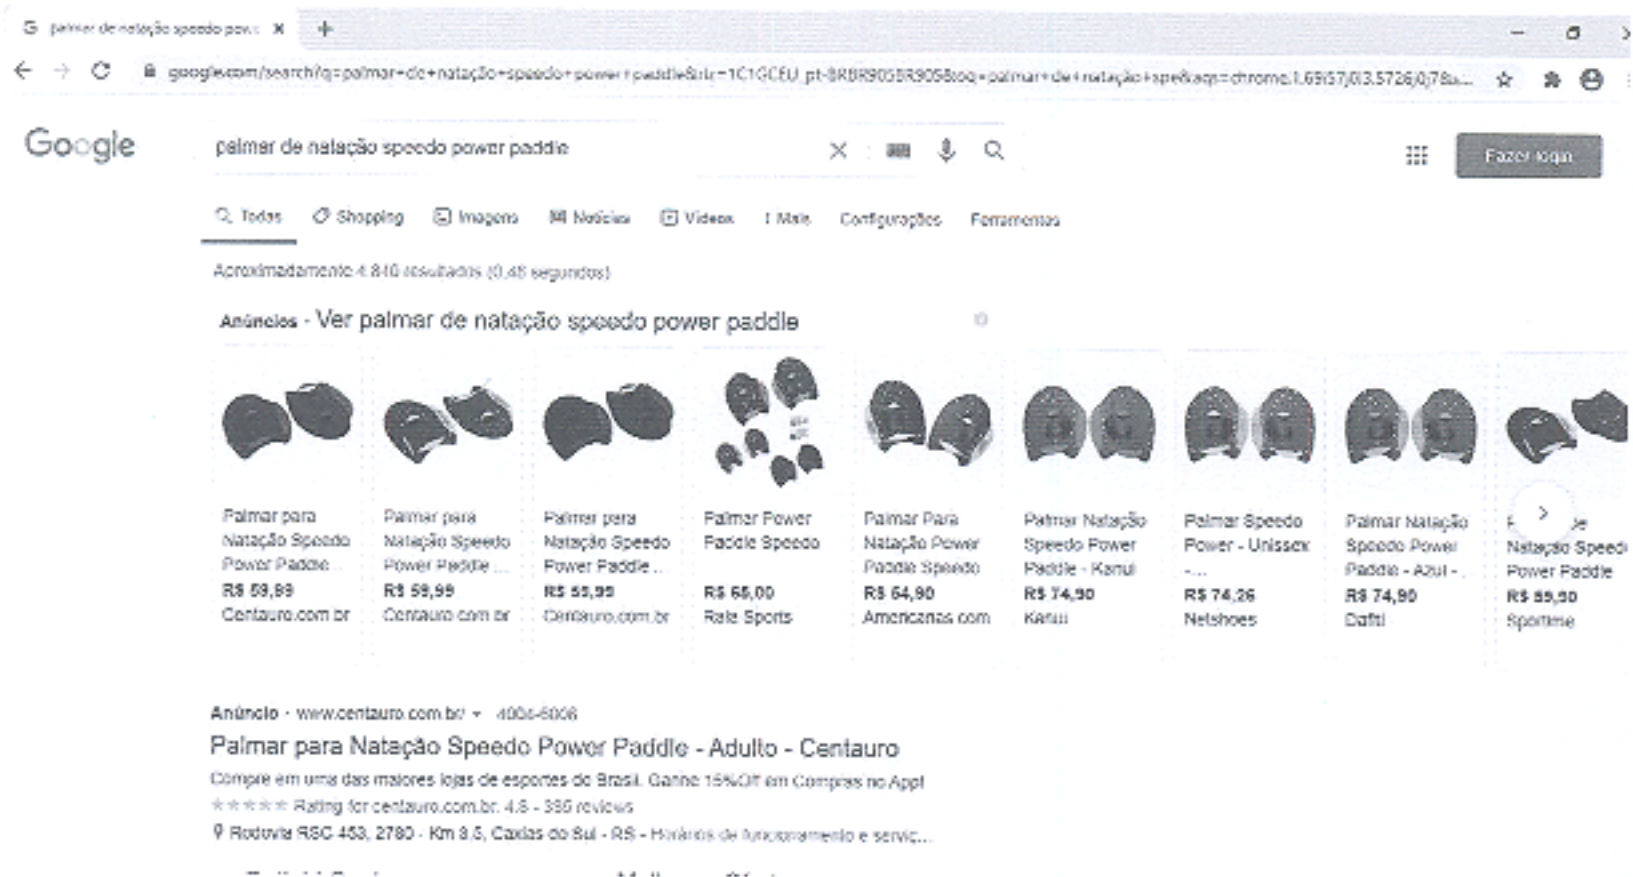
palmar de natação speedo pow... ×

google.com/search?q=palmar+de+natação+speedo+power+paddle&rlz=1C1GCEU_pt-BRBR905BR905&oq=palmar+de+natação+spe&aqs=chrome.1.69i57j0l3.5726j0j7&...

Google

palmar de natação speedo power paddle

Fazer login

Todas Shopping Imagens Notícias Vídeos Mais Configurações Ferramentas

Aproximadamente 4.840 resultados (0,48 segundos)

Anúncios · Ver palmar de natação speedo power paddle

Palmar para Natação Speedo Power Paddle ... R$ 59,99 Centauro.com.br

Palmar para Natação Speedo Power Paddle ... R$ 59,99 Centauro.com.br

Palmar para Natação Speedo Power Paddle ... R$ 59,99 Centauro.com.br

Palmar Power Paddle Speedo R$ 65,00 Rale Sports

Palmar Para Natação Power Paddle Speedo R$ 64,90 Americanas.com

Palmar Natação Speedo Power Paddle - Kanui R$ 74,90 Kanui

Palmar Speedo Power - Unissex -... R$ 74,26 Netshoes

Palmar Natação Speedo Power Paddle - Azul - ... R$ 74,90 Dafiti

P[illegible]e Natação Speedo Power Paddle R$ 89,90 Sportime

Anúncio · www.centauro.com.br · 4004-6006

Palmar para Natação Speedo Power Paddle - Adulto - Centauro

Compre em uma das maiores lojas de esportes do Brasil. Ganhe 15%Off em Compras no App!

★★★★★ Rating for centauro.com.br: 4,8 - 395 reviews

Rodovia RSC 453, 2780 - Km 3,5, Caxias do Sul - RS - Horários de funcionamento e serviç...